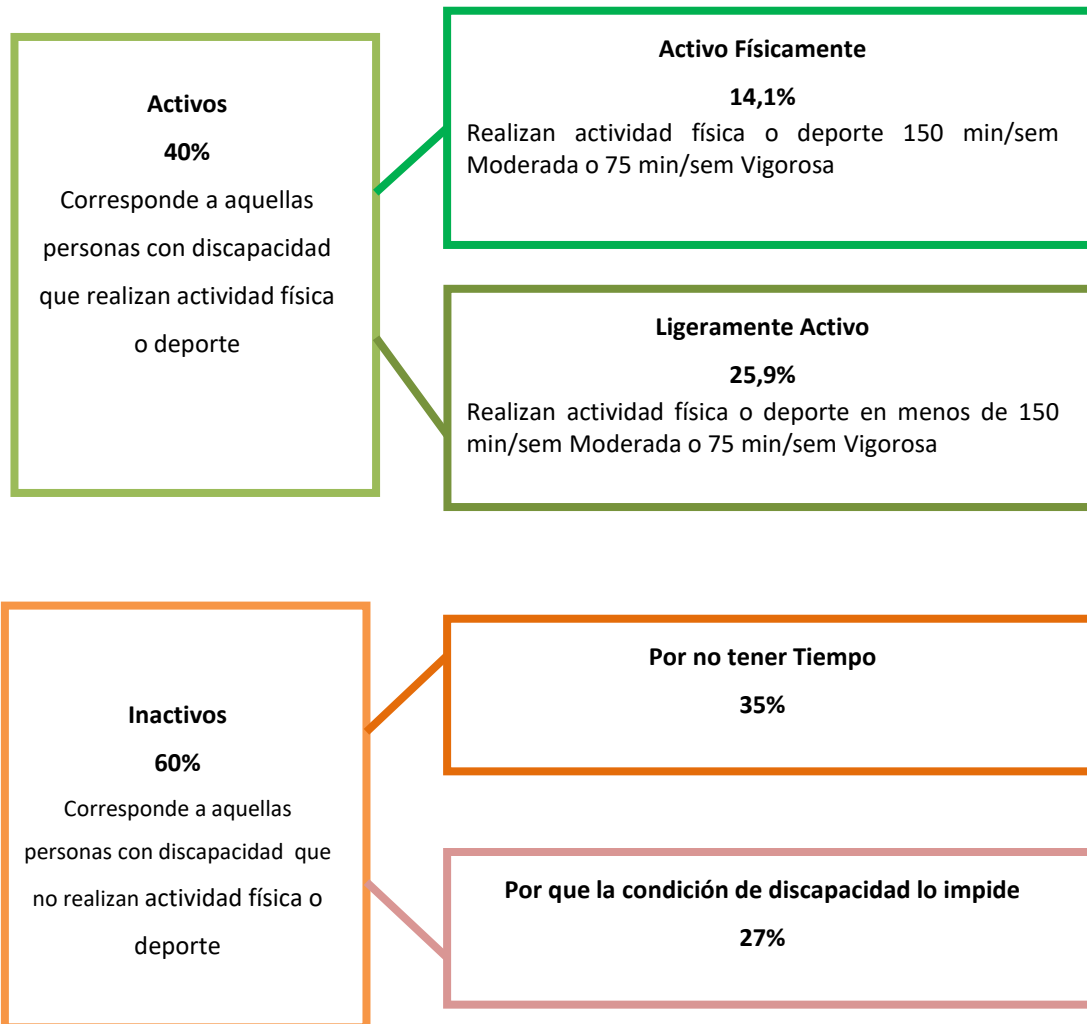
Activos

40%

Corresponde a aquellas personas con discapacidad que realizan actividad física o deporte

Activo Físicamente

14,1%

Realizan actividad física o deporte 150 min/sem Moderada o 75 min/sem Vigorosa

Ligeramente Activo

25,9%

Realizan actividad física o deporte en menos de 150 min/sem Moderada o 75 min/sem Vigorosa

Inactivos

60%

Corresponde a aquellas personas con discapacidad que no realizan actividad física o deporte

Por no tener Tiempo

35%

Por que la condición de discapacidad lo impide

27%